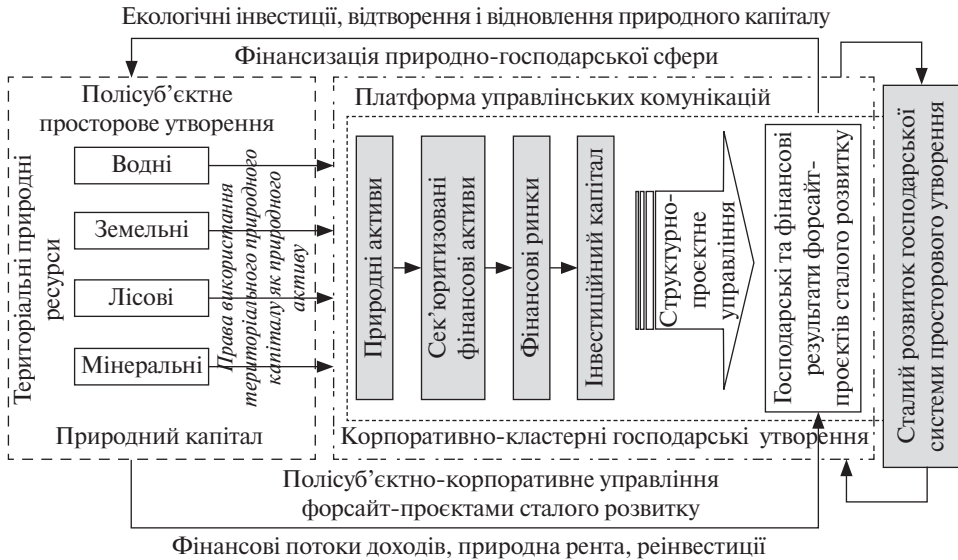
Екологічні інвестиції, відтворення і відновлення природного капіталу

Фінансизація природно-господарської сфери

Полісуб'єктне просторове утворення

Територіальні природні ресурси

Водні

Земельні

Лісові

Мінеральні

Права використання територіального природного капіталу як природного активу

Природний капітал

Платформа управлінських комунікацій

Природні активи

Сек'юритизовані фінансові активи

Фінансові ринки

Інвестиційний капітал

Структурно-проектне управління

Господарські та фінансові результати форсайт-проєктів сталого розвитку

Корпоративно-кластерні господарські утворення

Сталий розвиток господарської системи просторового утворення

Полісуб'єктно-корпоративне управління форсайт-проєктами сталого розвитку

Фінансові потоки доходів, природна рента, реінвестиції